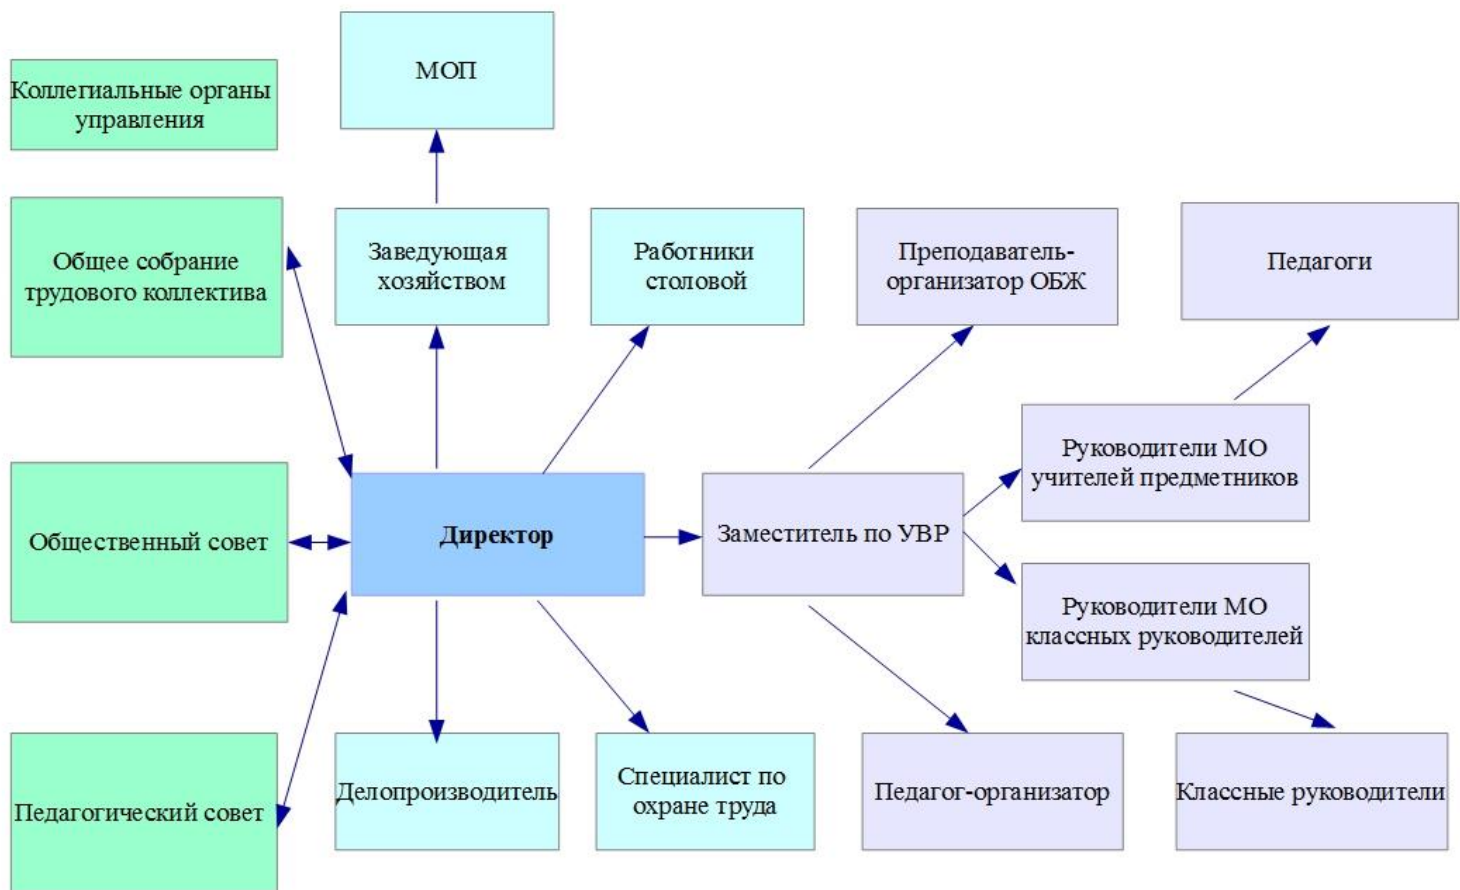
Коллегиальные органы управления

МОП

Общее собрание трудового коллектива

Заведующая хозяйством

Работники столовой

Преподаватель-организатор ОБЖ

Педагоги

Руководители МО учителей предметников

Общественный совет

Директор

Заместитель по УВР

Руководители МО классных руководителей

Педагогический совет

Делопроизводитель

Специалист по охране труда

Педагог-организатор

Классные руководители